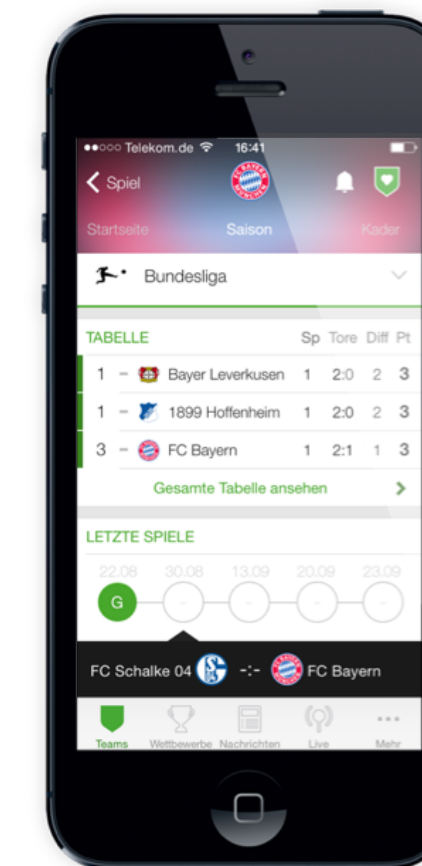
●●○○○ Telekom.de 16:41

Spiel

Startseite Saison Kader

Bundesliga

TABELLE Sp Tore Diff Pt

| | | | Sp | Tore | Diff | Pt |
|---|---|---|---|---|---|---|
| 1 | – | Bayer Leverkusen | 1 | 2:0 | 2 | 3 |
| 1 | – | 1899 Hoffenheim | 1 | 2:0 | 2 | 3 |
| 3 | – | FC Bayern | 1 | 2:1 | 1 | 3 |

Gesamte Tabelle ansehen

LETZTE SPIELE

22.08 30.08 13.09 20.09 23.09

G - - - -

FC Schalke 04 -:- FC Bayern

Teams Wettbewerbe Nachrichten Live Mehr